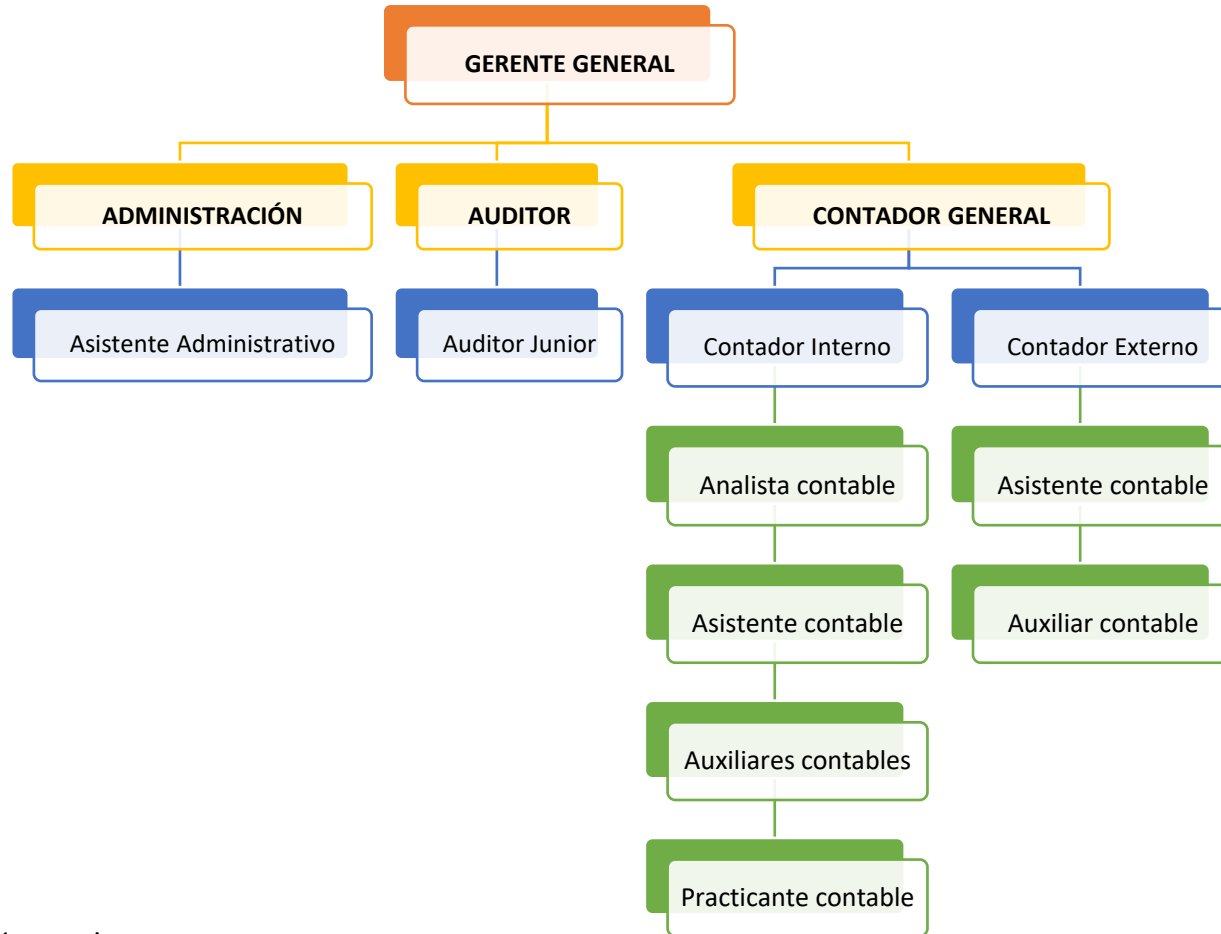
GERENTE GENERAL

ADMINISTRACIÓN

AUDITOR

CONTADOR GENERAL

Asistente Administrativo

Auditor Junior

Contador Interno

Contador Externo

Analista contable

Asistente contable

Asistente contable

Auxiliar contable

Auxiliares contables

Practicante contable